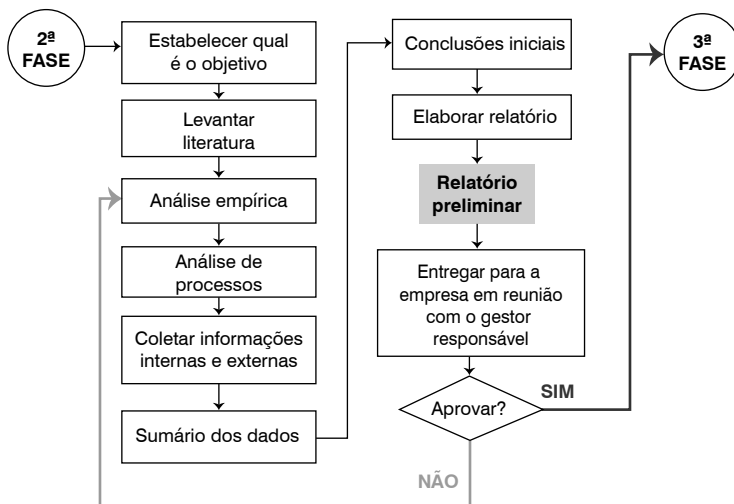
2ª FASE

Estabelecer qual é o objetivo

Levantar literatura

Análise empírica

Análise de processos

Coletar informações internas e externas

Sumário dos dados

Conclusões iniciais

Elaborar relatório

Relatório preliminar

Entregar para a empresa em reunião com o gestor responsável

Aprovar?

SIM

NÃO

3ª FASE